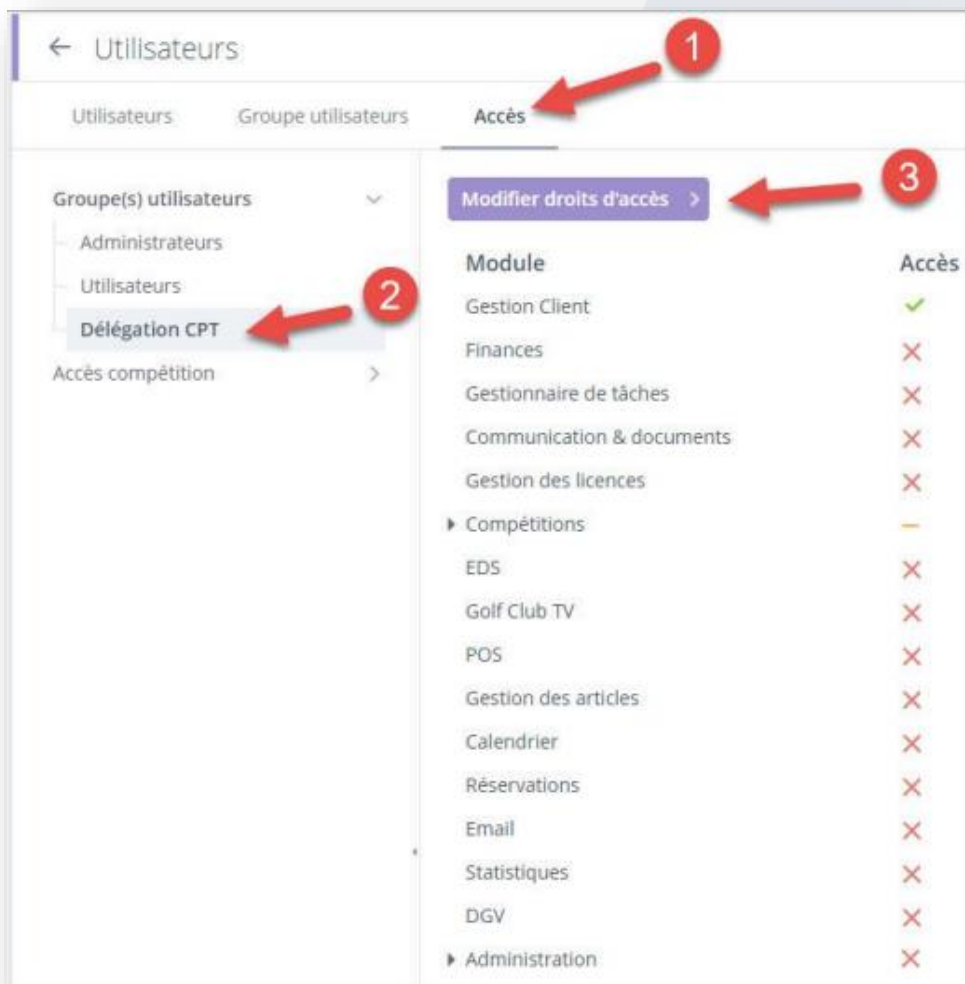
← Utilisateurs

1

Utilisateurs Groupe utilisateurs Accès

Groupe(s) utilisateurs

Administrateurs

Utilisateurs

Délégation CPT

2

Accès compétition

Modifier droits d'accès >

3

| Module | Accès |
|---|---|
| Gestion Client | ✓ |
| Finances | ✕ |
| Gestionnaire de tâches | ✕ |
| Communication & documents | ✕ |
| Gestion des licences | ✕ |
| ▸ Compétitions | – |
| EDS | ✕ |
| Golf Club TV | ✕ |
| POS | ✕ |
| Gestion des articles | ✕ |
| Calendrier | ✕ |
| Réservations | ✕ |
| Email | ✕ |
| Statistiques | ✕ |
| DGV | ✕ |
| ▸ Administration | ✕ |